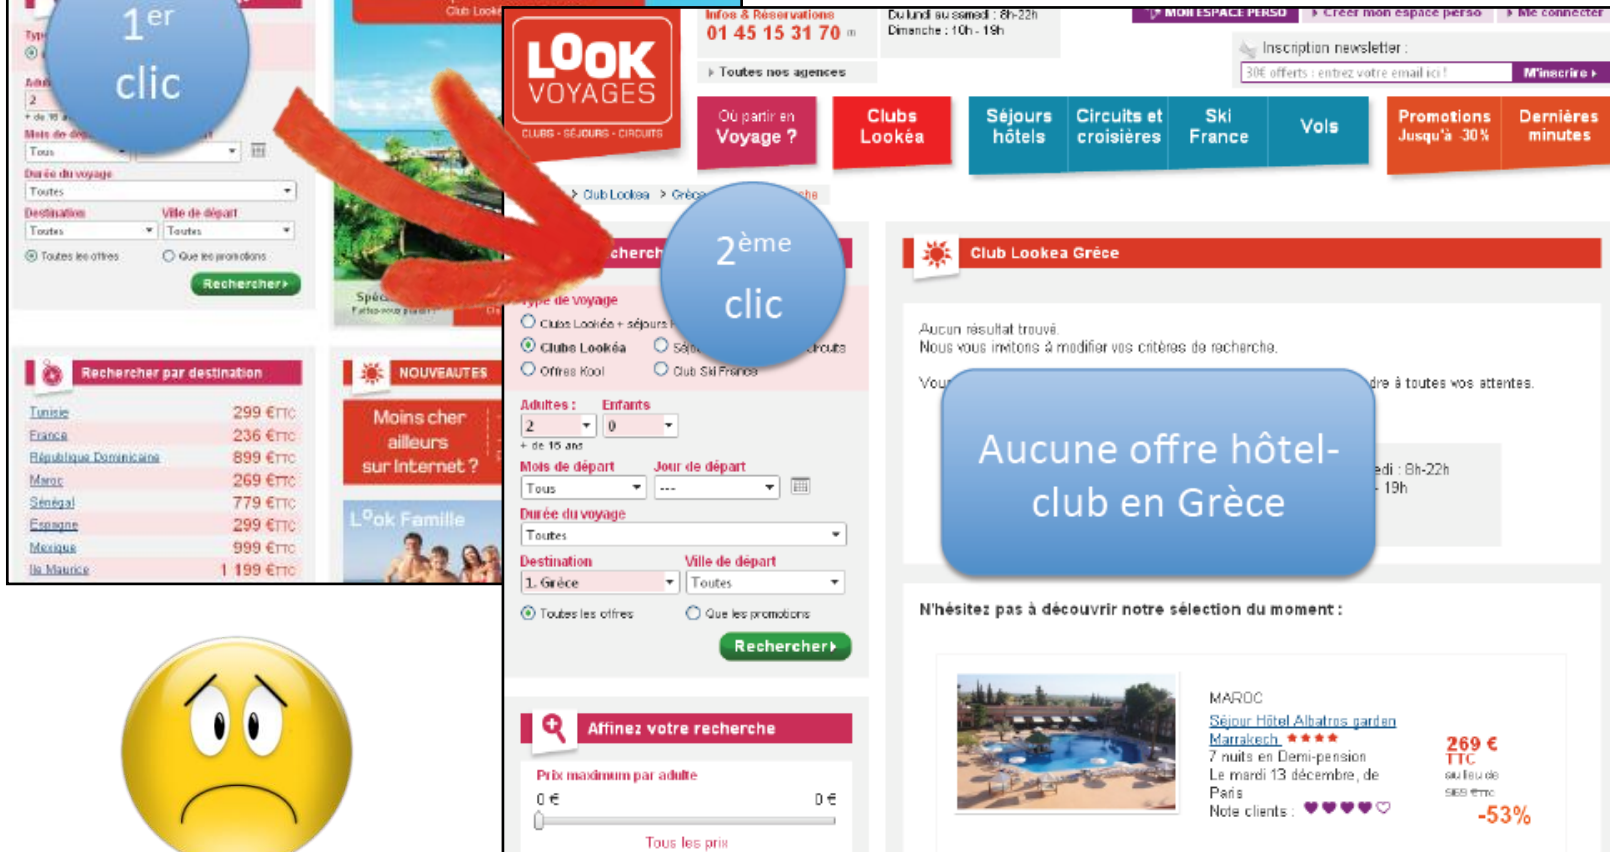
$1^{er}$ clic

Type

Adultes
2
+ de 16 ans
Mois de départ
Tous
Durée du voyage
Toutes
Destination
Toutes
Ville de départ
Toutes
Toutes les offres
Que les promotions
Rechercher

Club Lookéa

Spéc
Faites-vous plaisir

Rechercher par destination

| | |
|---|---|
| Tunisie | 299 €TTC |
| France | 236 €TTC |
| République Dominicaine | 899 €TTC |
| Maroc | 269 €TTC |
| Sénégal | 779 €TTC |
| Espagne | 299 €TTC |
| Mexique | 999 €TTC |
| Ile Maurice | 1 199 €TTC |

NOUVEAUTES

Moins cher ailleurs sur Internet ?

LOok Famille

LOOK VOYAGES
CLUBS - SÉJOURS - CIRCUITS

Infos & Réservations
01 45 15 31 70
Du lundi au samedi : 8h-22h
Dimanche : 10h - 19h

Toutes nos agences

MON ESPACE PERSO
Créer mon espace perso
Me connecter

Inscription newsletter :
30€ offerts : entrez votre email ici !
M'inscrire

Où partir en Voyage ?
Clubs Lookéa
Séjours hôtels
Circuits et croisières
Ski France
Vols
Promotions Jusqu'à -30%
Dernières minutes

> Club Lookea > Grèce

$2^{ème}$ clic

cherch

Type de voyage
Clubs Lookéa + séjours
Clubs Lookéa
Séj
circuits
Offres Kool
Club Ski France

Adultes :
2
+ de 16 ans
Enfants
0
Mois de départ
Tous
Jour de départ
---
Durée du voyage
Toutes
Destination
1. Grèce
Ville de départ
Toutes
Toutes les offres
Que les promotions
Rechercher

Affinez votre recherche
Prix maximum par adulte
0 €
0 €
Tous les prix

Club Lookea Grèce

Aucun résultat trouvé.
Nous vous invitons à modifier vos critères de recherche.

Vou
dre à toutes vos attentes.

Aucune offre hôtel-club en Grèce

edi : 8h-22h
- 19h

N'hésitez pas à découvrir notre sélection du moment :

MAROC
Séjour Hôtel Albatros garden Marrakech ★★★★
7 nuits en Demi-pension
Le mardi 13 décembre, de Paris
Note clients :
269 € TTC
au lieu de
585 €TTC
-53%